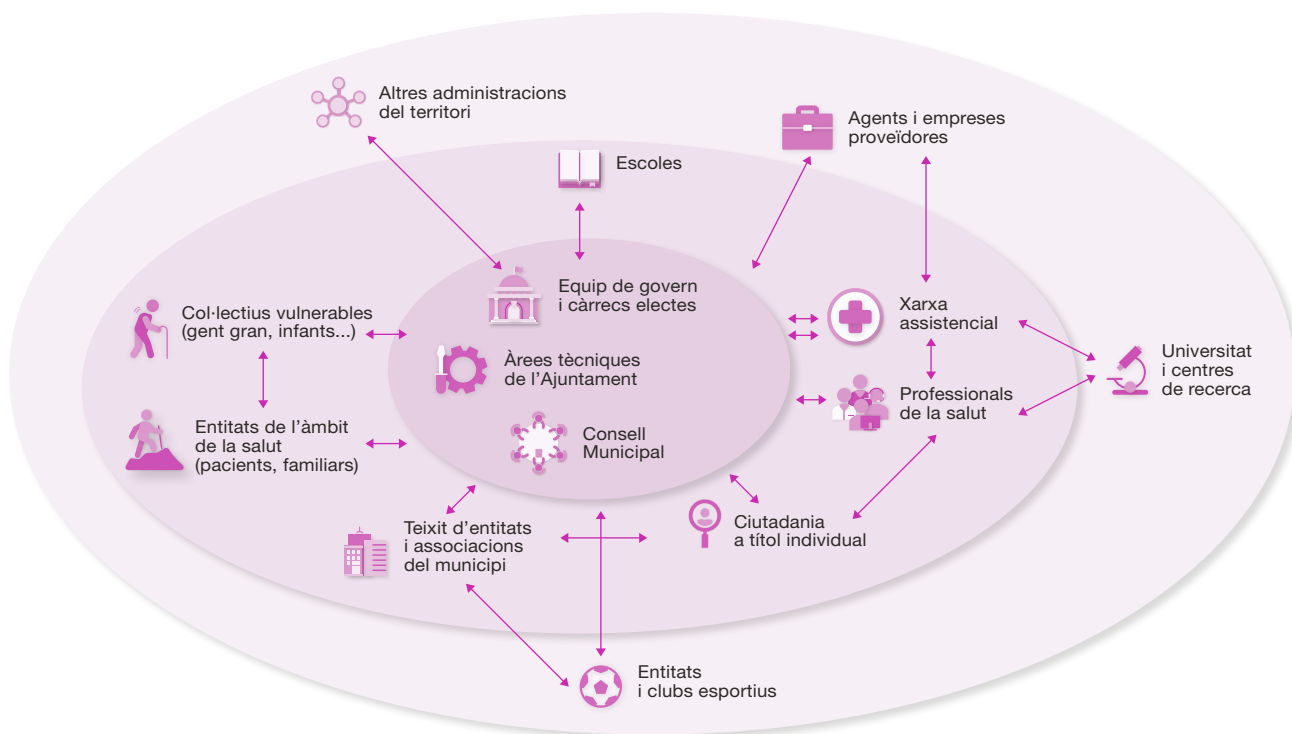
Altres administracions del territori

Agents i empreses proveïdores

Escoles

Equip de govern i càrrecs electes

Col·lectius vulnerables (gent gran, infants...)

Xarxa assistencial

Àrees tècniques de l'Ajuntament

Universitat i centres de recerca

Professionals de la salut

Entitats de l'àmbit de la salut (pacients, familiars)

Consell Municipal

Teixit d'entitats i associacions del municipi

Ciutadania a títol individual

Entitats i clubs esportius